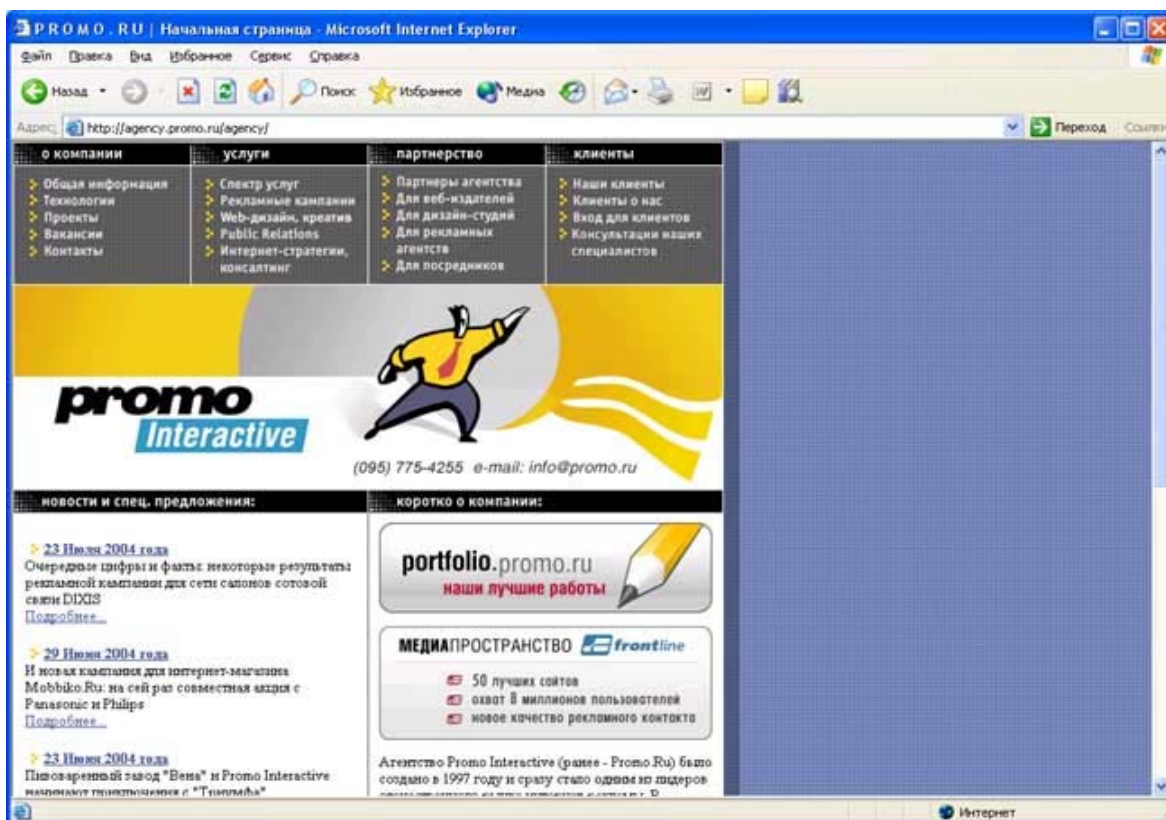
PROMO.RU | Начальная страница - Microsoft Internet Explorer

Файл Правка Вид Избранное Сервис Справка

Назад Поиск Избранное Медиа

Адрес http://agency.promo.ru/agency/ Переход Ссылки

о компании
Общая информация
Технологии
Проекты
Вакансии
Контакты

услуги
Спектр услуг
Рекламные кампании
Web-дизайн, креатив
Public Relations
Интернет-стратегии, консалтинг

партнерство
Партнеры агентства
Для веб-издателей
Для дизайн-студий
Для рекламных агентств
Для посредников

клиенты
Наши клиенты
Клиенты о нас
Вход для клиентов
Консультации наших специалистов

promo Interactive

(095) 775-4255 e-mail: info@promo.ru

новости и спец. предложения:

23 Июля 2004 года
Очередные цифры и факты: некоторые результаты рекламной кампании для сети салонов сотовой связи DIXIS
Подробнее...

29 Июня 2004 года
И новая кампания для интернет-магазина Mobbiko.Ru: на сей раз совместная акция с Panasonic и Philips
Подробнее...

23 Июня 2004 года
Пивоваренный завод "Вена" и Promo Interactive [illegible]

коротко о компании:

portfolio.promo.ru
наши лучшие работы

МЕДИАПРОСТРАНСТВО frontline
50 лучших сайтов
охват 8 миллионов пользователей
новое качество рекламного контакта

Агентство Promo Interactive (ранее - Promo.Ru) было создано в 1997 году и сразу стало одним из лидеров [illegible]

Интернет